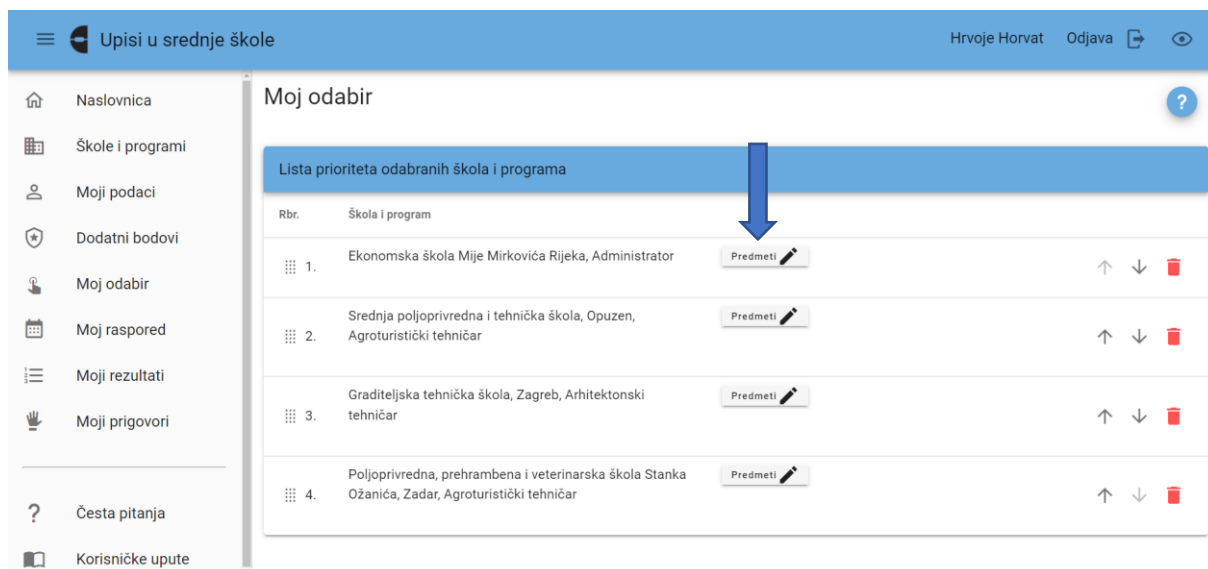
Upisi u srednje škole

Hrvoje Horvat Odjava

Naslovnica
Škole i programi
Moji podaci
Dodatni bodovi
Moj odabir
Moj raspored
Moji rezultati
Moji prigovori

Česta pitanja
Korisničke upute

Moj odabir

?

Lista prioriteta odabranih škola i programa

| Rbr. | Škola i program | |
|---|---|---|
| 1. | Ekonomska škola Mije Mirkovića Rijeka, Administrator | Predmeti |
| 2. | Srednja poljoprivredna i tehnička škola, Opuzen, Agroturistički tehničar | Predmeti |
| 3. | Graditeljska tehnička škola, Zagreb, Arhitektonski tehničar | Predmeti |
| 4. | Poljoprivredna, prehrambena i veterinarska škola Stanka Ožanića, Zadar, Agroturistički tehničar | Predmeti |